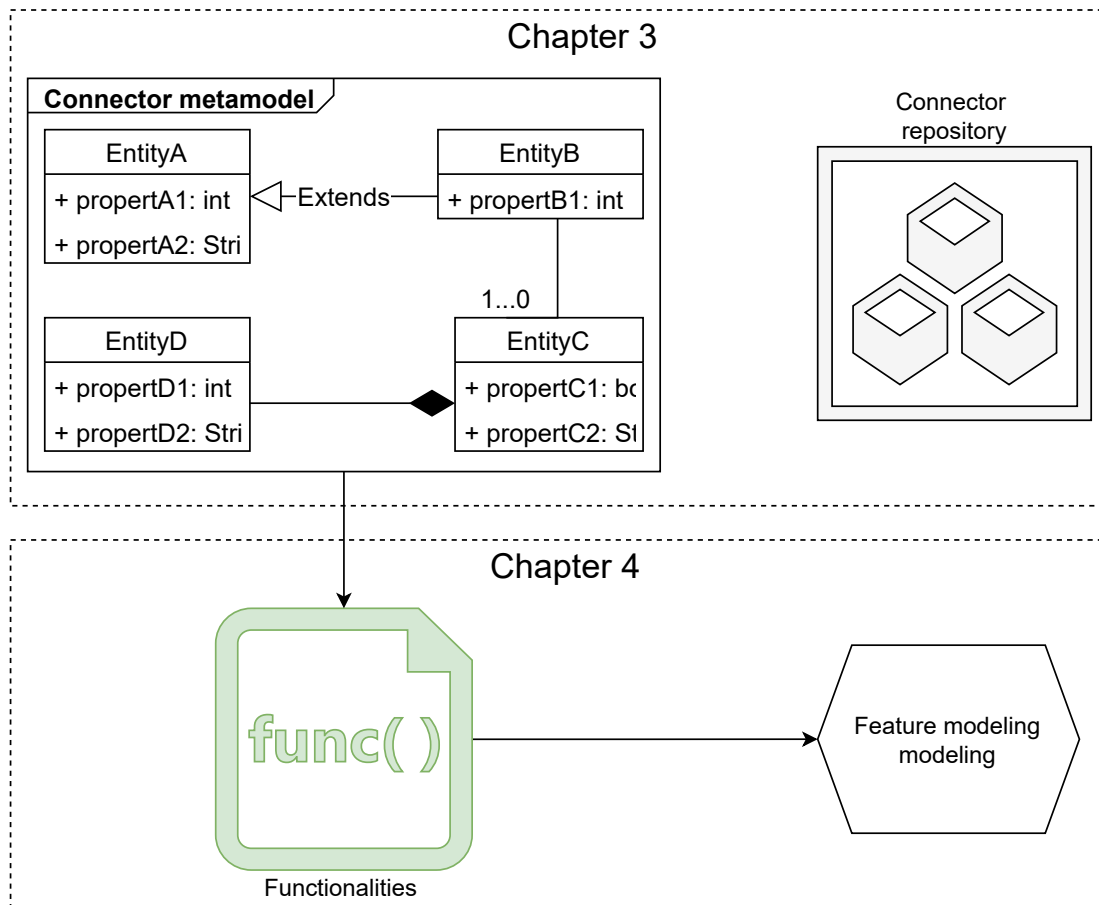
Chapter 3

Connector metamodel

EntityA
+ propertA1: int
+ propertA2: Stri

Extends

EntityB
+ propertB1: int

1...0

EntityD
+ propertD1: int
+ propertD2: Stri

EntityC
+ propertC1: bo
+ propertC2: St

Connector repository

Chapter 4

func( )

Functionalities

Feature modeling modeling